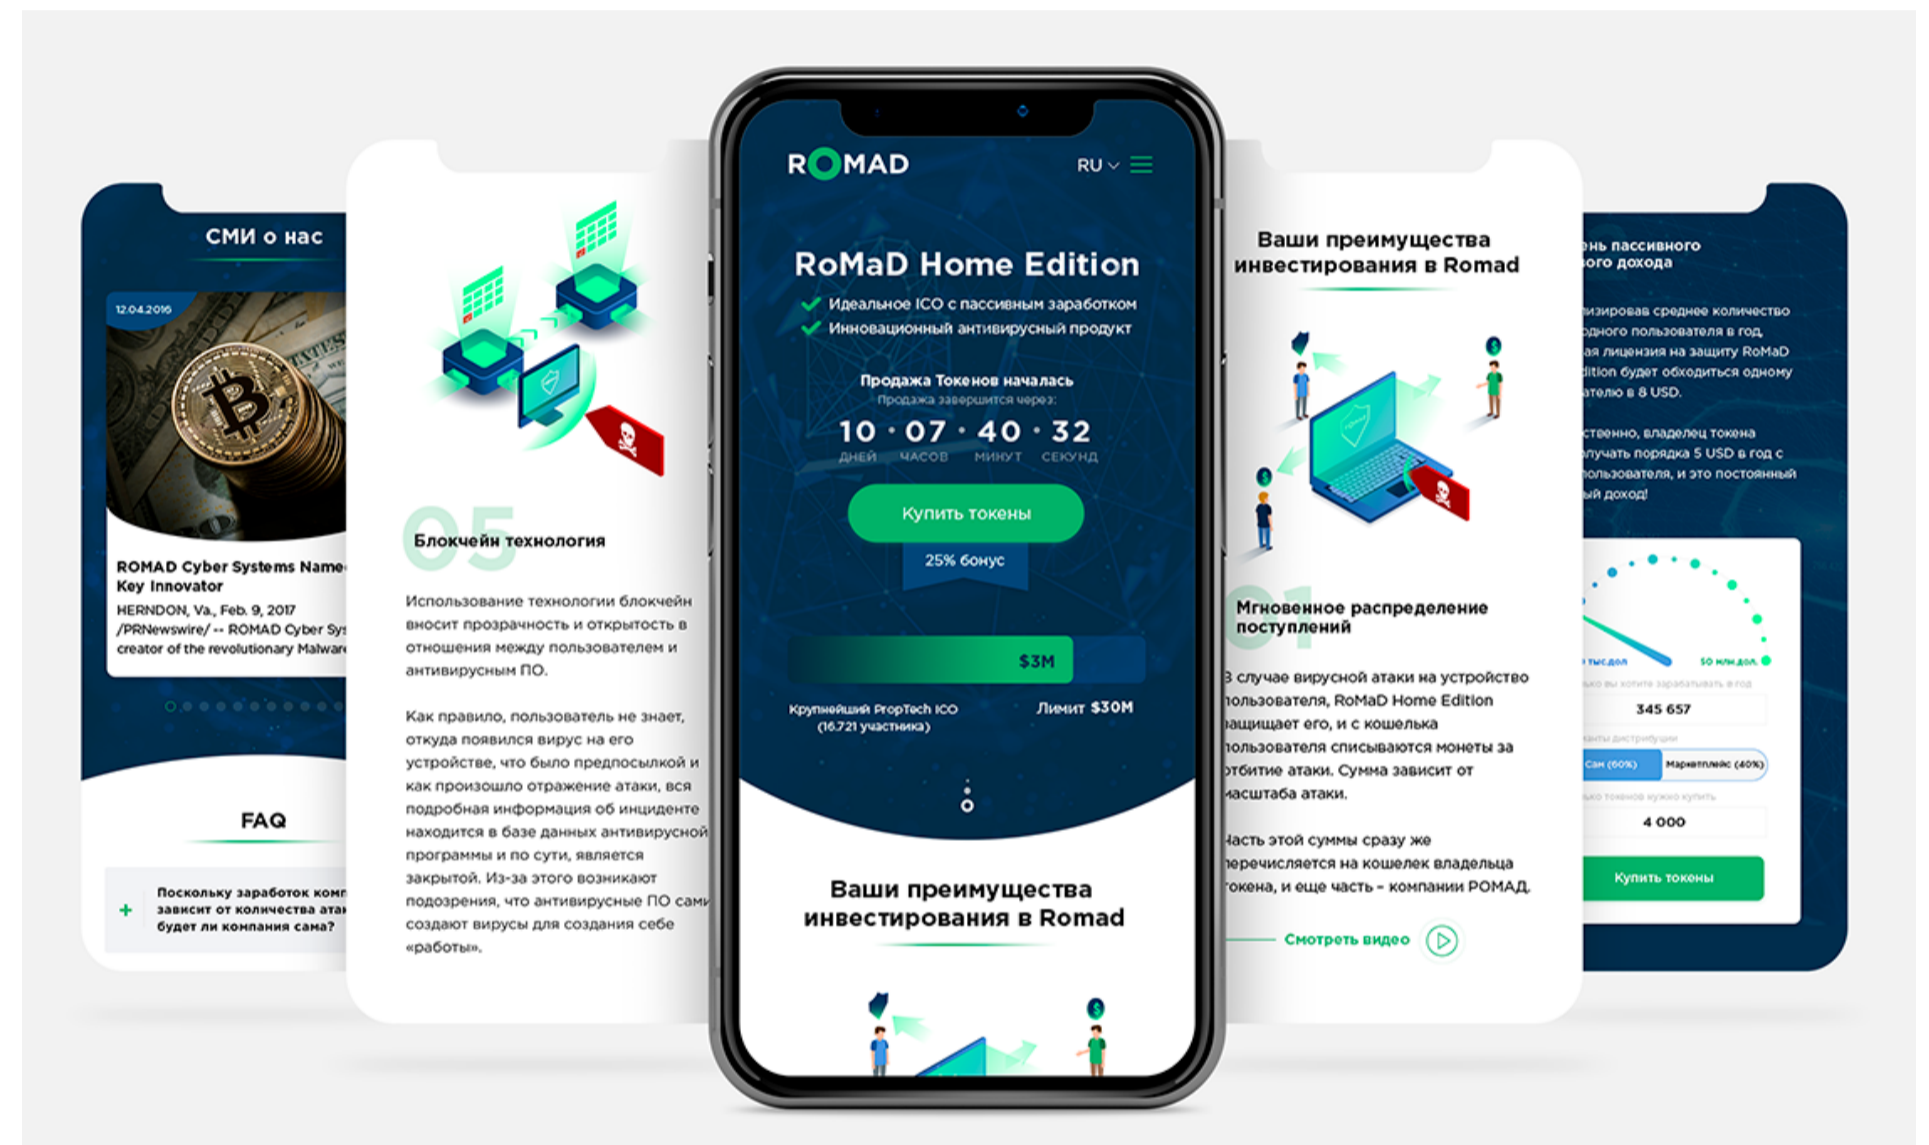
СМИ о нас

12.04.2016

ROMAD Cyber Systems Name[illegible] Key Innovator

HERNDON, Va., Feb. 9, 2017 /PRNewswire/ -- ROMAD Cyber Sys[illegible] creator of the revolutionary Malware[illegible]

FAQ

+ Поскольку заработок ком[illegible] зависит от количества ата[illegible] будет ли компания сама?

05

Блокчейн технология

Использование технологии блокчейн вносит прозрачность и открытость в отношения между пользователем и антивирусным ПО.

Как правило, пользователь не знает, откуда появился вирус на его устройстве, что было предпосылкой и как произошло отражение атаки, вся подробная информация об инциденте находится в базе данных антивирусной программы и по сути, является закрытой. Из-за этого возникают подозрения, что антивирусные ПО сами создают вирусы для создания себе «работы».

ROMAD

RU

RoMaD Home Edition

Идеальное ICO с пассивным заработком

Инновационный антивирусный продукт

Продажа Токенов началась

Продажа завершится через:

10 · 07 · 40 · 32

ДНЕЙ ЧАСОВ МИНУТ СЕКУНД

Купить токены

25% бонус

$3M

Крупнейший PropTech ICO (16.721 участника)

Лимит $30M

Ваши преимущества инвестирования в Romad

Ваши преимущества инвестирования в Romad

01

Мгновенное распределение поступлений

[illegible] случае вирусной атаки на устройство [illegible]ользователя, RoMaD Home Edition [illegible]ащищает его, и с кошелька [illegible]ользователя списываются монеты за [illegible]тбитие атаки. Сумма зависит от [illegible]асштаба атаки.

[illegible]асть этой суммы сразу же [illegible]еречисляется на кошелек владельца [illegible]окена, и еще часть - компании РОМАД.

Смотреть видео

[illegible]ень пассивного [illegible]ого дохода

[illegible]изировав среднее количество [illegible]одного пользователя в год, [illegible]ая лицензия на защиту RoMaD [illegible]dition будет обходиться одному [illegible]ателю в 8 USD.

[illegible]ственно, владелец токена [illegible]лучать порядка 5 USD в год с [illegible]пользователя, и это постоянный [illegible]ый доход!

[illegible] тыс.дол.

50 млн.дол.

345 657

Сам (60%)

Маркетплейс (40%)

4 000

Купить токены